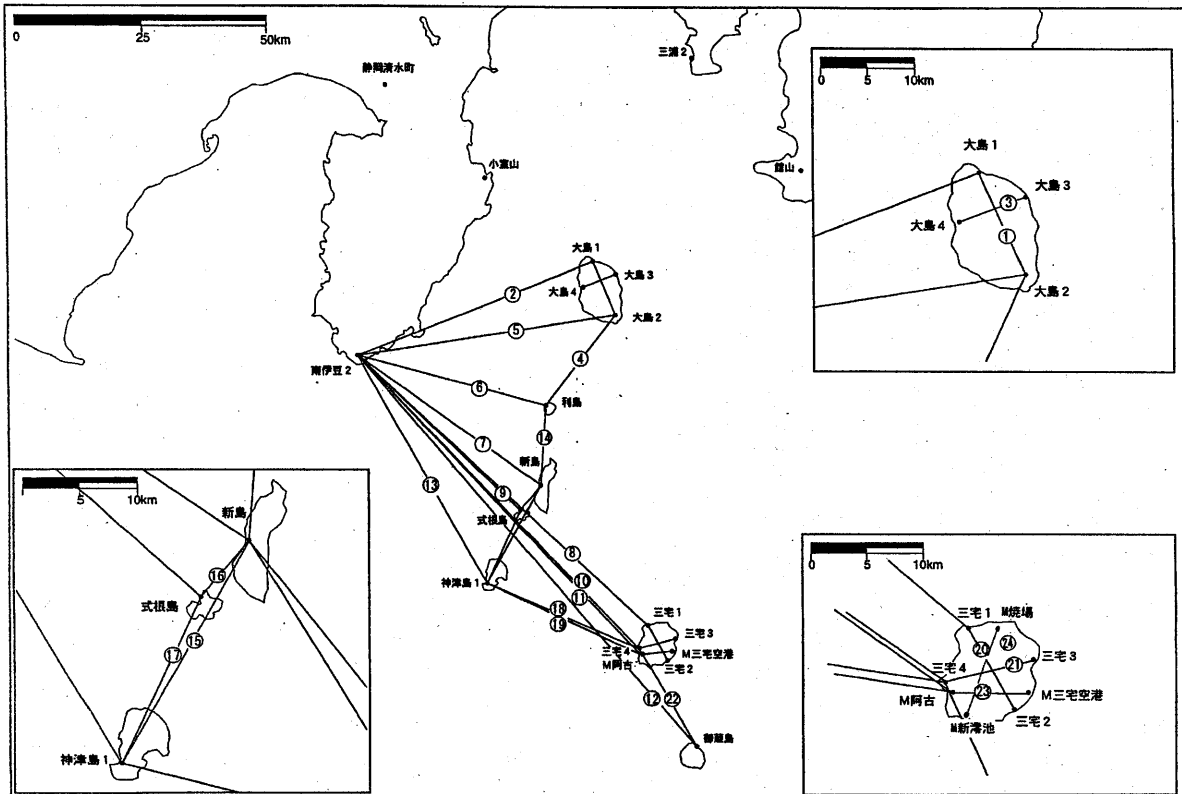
0 25 50km

静岡清水町

三浦 2

小室山

館山

大島 1
大島 3
大島 4
大島 2
②
⑤
④
南伊豆 2
⑥
利島
⑭
⑦
新島
⑬
⑨
式根島
⑧
神津島 1
⑩
⑪
⑱
⑲
三宅 1
三宅 3
三宅 4
M三宅空港
M阿古
三宅 2
⑫
㉒
御蔵島

0 5 10km
大島 1
大島 3
③
大島 4
①
大島 2

0 5 10km
新島
⑯
式根島
⑮
⑰
神津島 1

0 5 10km
三宅 1
M焼場
⑳
㉔
三宅 4
㉑
三宅 3
M阿古
㉓
M三宅空港
M新澪池
三宅 2